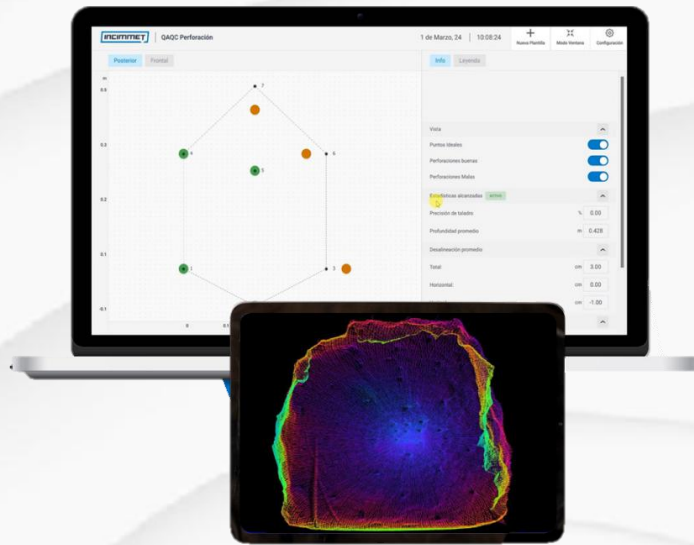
INCIMMET | QAQC Perforación

1 de Marzo, 24 | 10:08:24

Nueva Plantilla Modo Ventana Configuración

Posterior Frontal

Info Leyenda

m
0.5
0.3
0.2
0.1
0.1

2
4
6
3
1
5

0

Vista

Puntos Ideales

Perforaciones buenas

Perforaciones Malas

Estadísticas alcanzadas activo

Precisión de tolados % 0.00

Profundidad promedio m 0.428

Desalineación promedio

Total cm 3.00

Horizontal cm 0.00

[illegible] cm -1.00